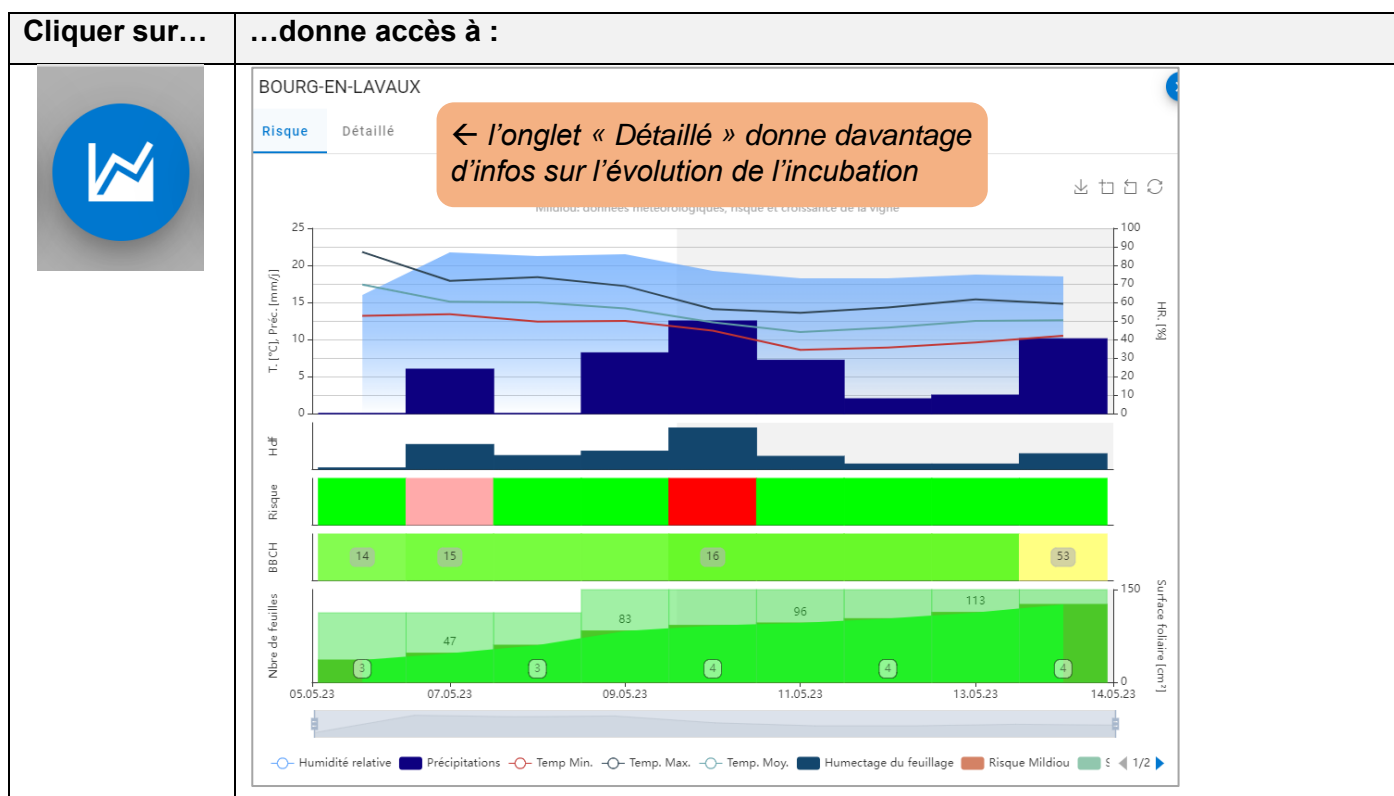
| Cliquer sur… | …donne accès à : |
|---|---|
| | BOURG-EN-LAVAUX<br>Risque Détaillé<br>← l'onglet « Détaillé » donne davantage d'infos sur l'évolution de l'incubation<br>Mildiou: données météorologiques, risque et croissance de la vigne<br>T. [°C], Préc. [mm/j] 25 20 15 10 5 0<br>HR. [%] 100 90 80 70 60 50 40 30 20 10 0<br>Hdf<br>Risque<br>BBCH 14 15 16 53<br>Nbre de feuilles 83 47 96 113 3 3 4 4 4<br>Surface foliaire [cm²] 150 0<br>05.05.23 07.05.23 09.05.23 11.05.23 13.05.23 14.05.23<br>Humidité relative Précipitations Temp Min. Temp. Max. Temp. Moy. Humectage du feuillage Risque Mildiou S 1/2 |